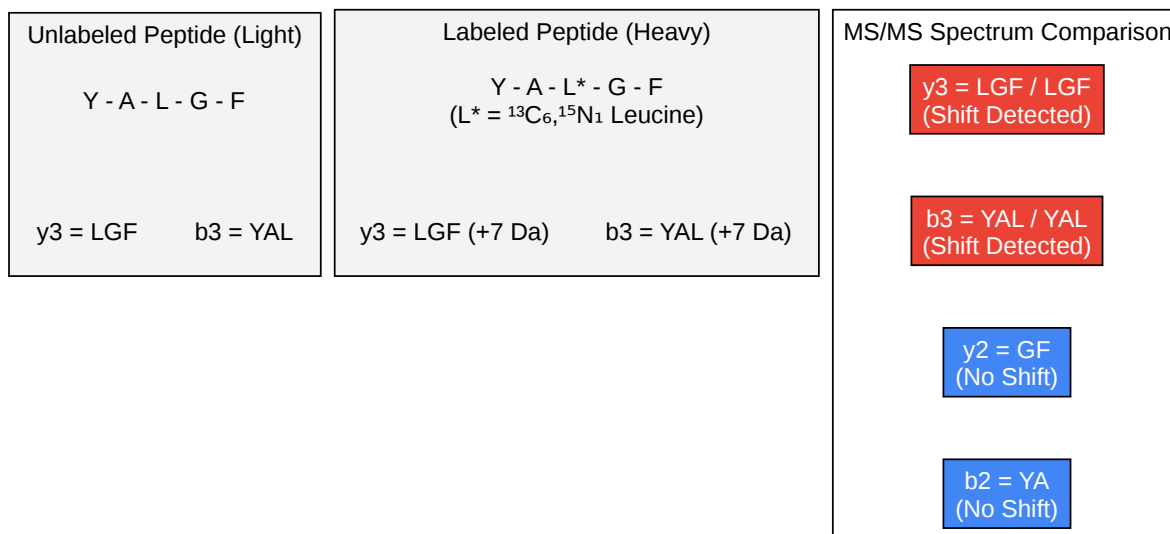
Unlabeled Peptide (Light)

Y - A - L - G - F

y3 = LGF b3 = YAL

Labeled Peptide (Heavy)

Y - A - L* - G - F
(L* = $^{13}C_6$,$^{15}N_1$ Leucine)

y3 = LGF (+7 Da) b3 = YAL (+7 Da)

MS/MS Spectrum Comparison

y3 = LGF / LGF
(Shift Detected)

b3 = YAL / YAL
(Shift Detected)

y2 = GF
(No Shift)

b2 = YA
(No Shift)